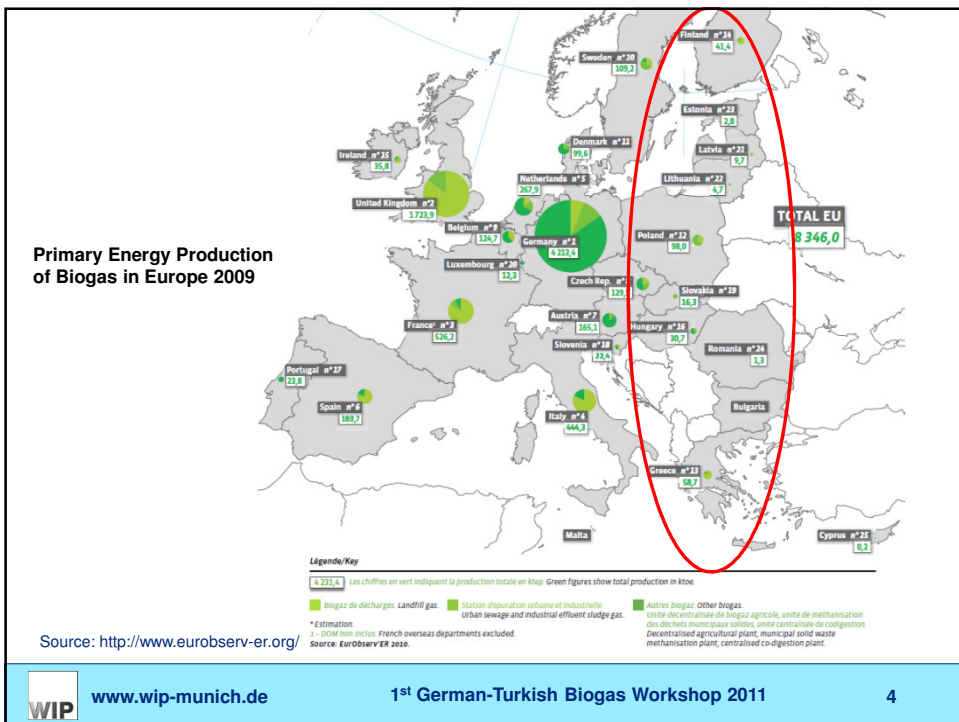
Primary Energy Production of Biogas in Europe 2009

Finland n°24
41,4

Sweden n°10
109,2

Estonia n°23
2,8

Latvia n°21
9,7

Denmark n°11
99,6

Ireland n°15
35,8

Lithuania n°22
4,7

Netherlands n°5
267,9

United Kingdom n°2
1 723,9

TOTAL EU
8 346,0

Belgium n°9
124,7

Germany n°1
4 213,4

Poland n°12
98,0

Luxembourg n°20
12,3

Czech Rep. n°8
129,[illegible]

Slovakia n°19
16,3

Austria n°7
165,1

France n°3
526,2

Hungary n°16
30,7

Slovenia n°18
22,4

Romania n°24
1,3

Portugal n°17
23,8

Bulgaria

Spain n°6
183,7

Italy n°4
444,3

Greece n°13
58,7

Malta

Cyprus n°25
0,2

Légende/Key

4 231,4 Les chiffres en vert indiquent la production totale en ktep. Green figures show total production in ktoe.

Biogaz de décharges. Landfill gas.

Station d'épuration urbaine et industrielle. Urban sewage and industrial effluent sludge gas.

Autres biogaz. Other biogas. Unité décentralisée de biogaz agricole, unité de méthanisation des déchets municipaux solides, unité centralisée de codigestion. Decentralised agricultural plant, municipal solid waste methanisation plant, centralised co-digestion plant.

* Estimation.
3 – DOM non inclus. French overseas departments excluded.
Source: EurObserv'ER 2010.

Source: http://www.eurobserv-er.org/

WIP

www.wip-munich.de

1st German-Turkish Biogas Workshop 2011

4